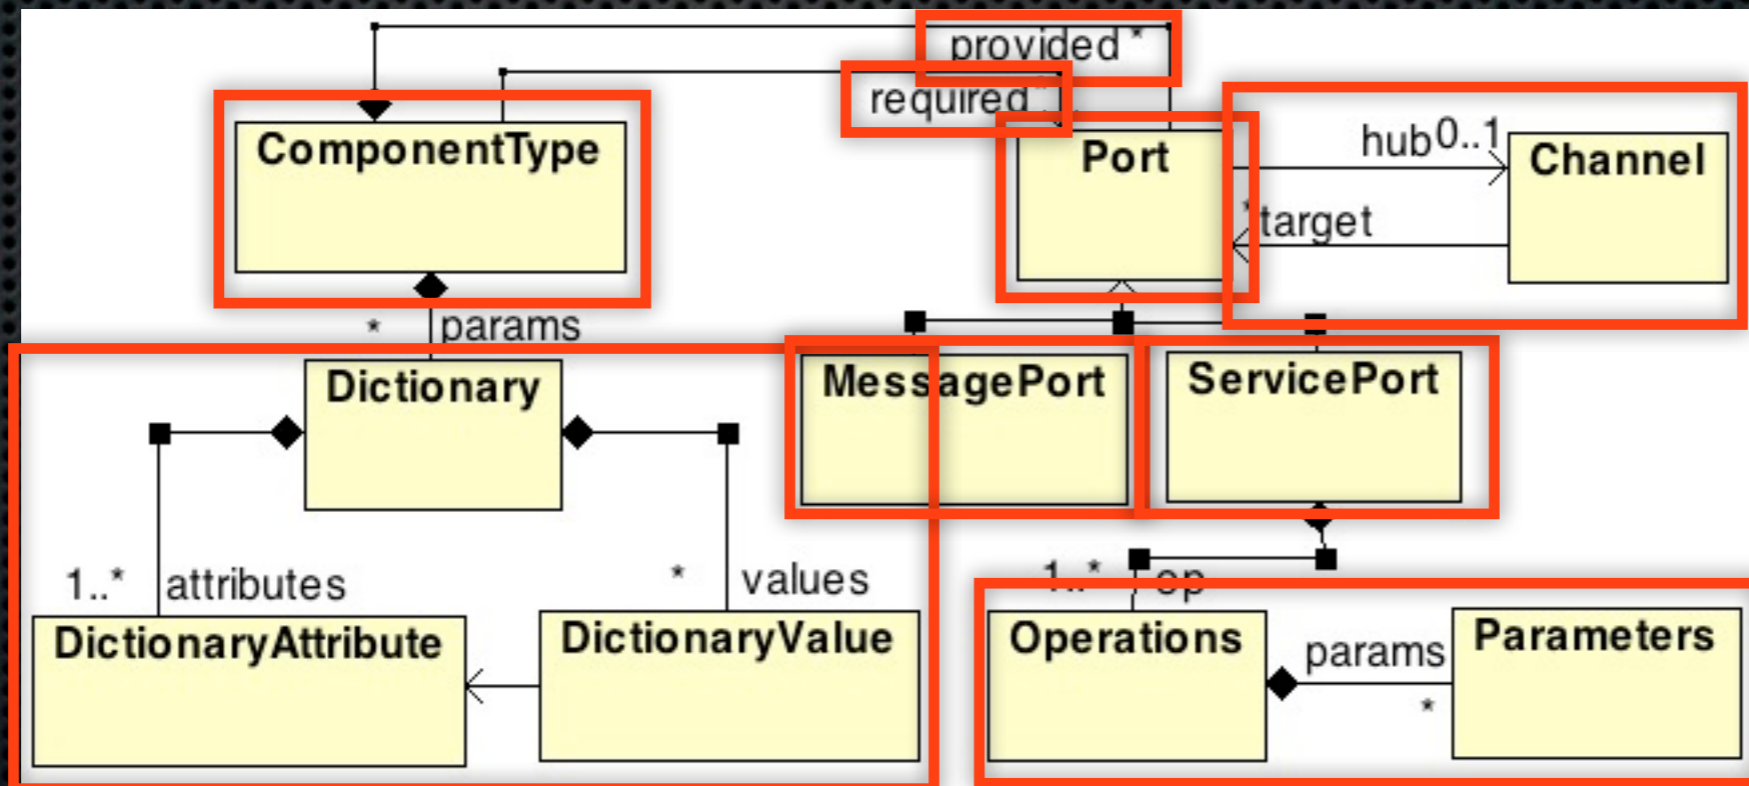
provided *
required *
ComponentType
Port
hub 0..1
Channel
* target
* params
Dictionary
MessagePort
ServicePort
1..* attributes
* values
1..* op
DictionaryAttribute
DictionaryValue
Operations
params
Parameters
*